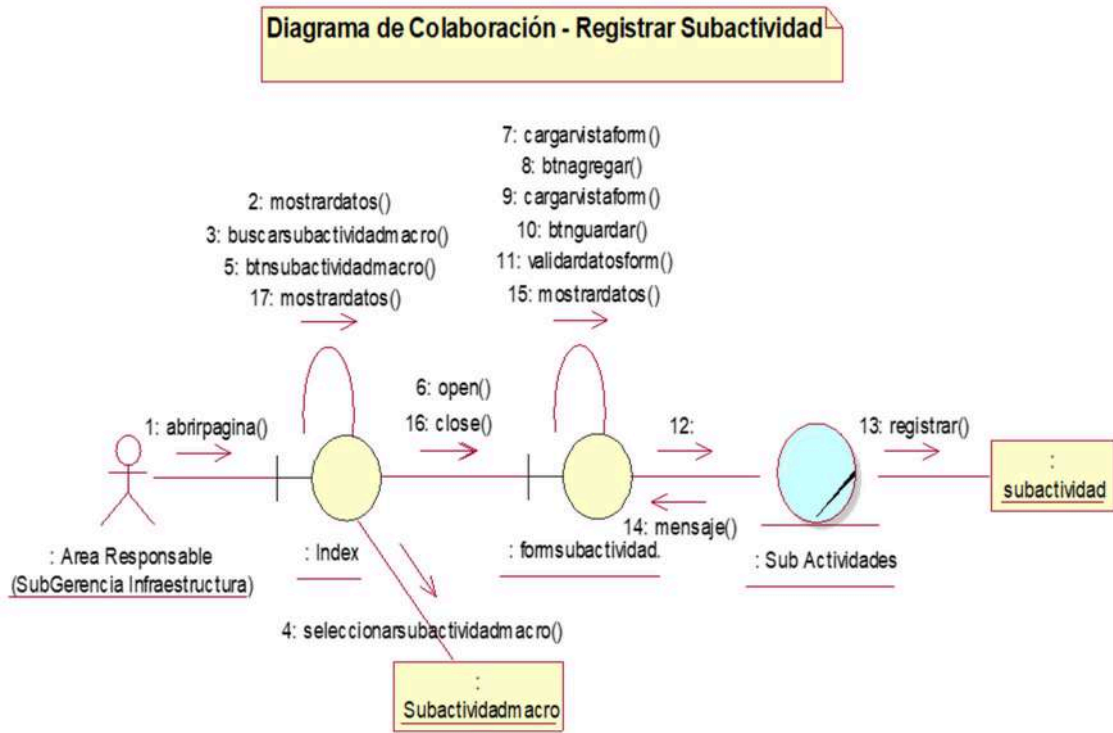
Diagrama de Colaboración - Registrar Subactividad

2: mostrardatos()
3: buscarsubactividadmacro()
5: btnsubactividadmacro()
17: mostrardatos()

7: cargarvistaform()
8: btnagregar()
9: cargarvistaform()
10: btnguardar()
11: validardatosform()
15: mostrardatos()

1: abrirpagina()

6: open()
16: close()

12:

13: registrar()

14: mensaje()

: Area Responsable (SubGerencia Infraestructura)

: Index

: formsubactividad.

: Sub Actividades

: subactividad

4: seleccionarsubactividadmacro()

: Subactividadmacro